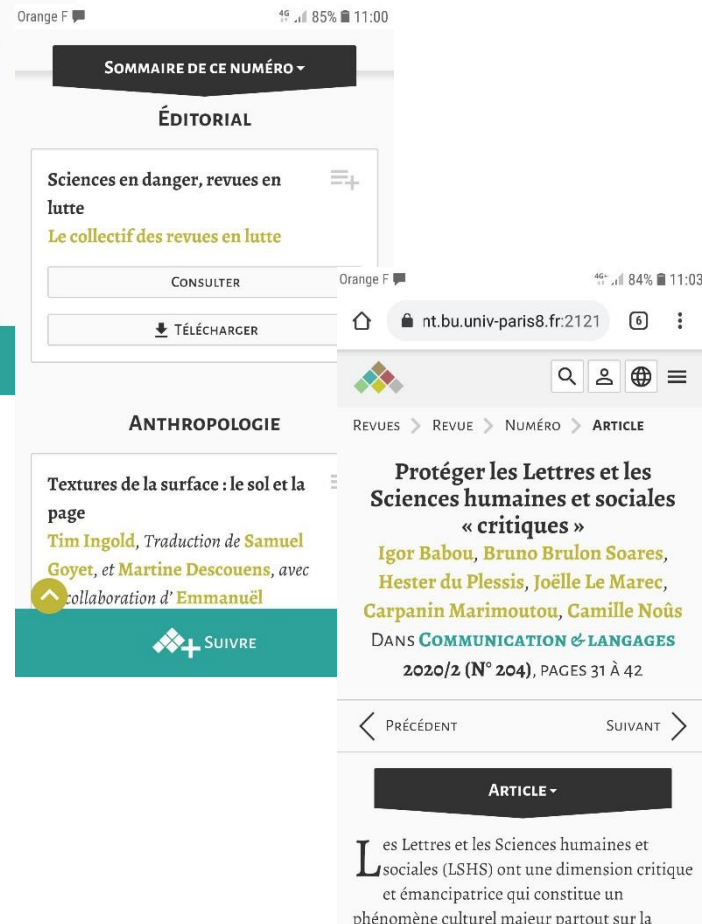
Orange F 4G 85% 11:00

Sommaire de ce numéro

Éditorial

Sciences en danger, revues en lutte
Le collectif des revues en lutte

Consulter

Télécharger

Anthropologie

Textures de la surface : le sol et la page
Tim Ingold, Traduction de Samuel Goyet, et Martine Descouens, avec collaboration d' Emmanuël

Suivre

Orange F 4G 84% 11:03

nt.bu.univ-paris8.fr:2121 6

Revues > Revue > Numéro > Article

Protéger les Lettres et les Sciences humaines et sociales « critiques »
Igor Babou, Bruno Brulon Soares, Hester du Plessis, Joëlle Le Marec, Carpanin Marimoutou, Camille Noûs
Dans Communication & langages 2020/2 (N° 204), pages 31 à 42

Précédent Suivant

Article

Les Lettres et les Sciences humaines et sociales (LSHS) ont une dimension critique et émancipatrice qui constitue un phénomène culturel majeur partout sur la